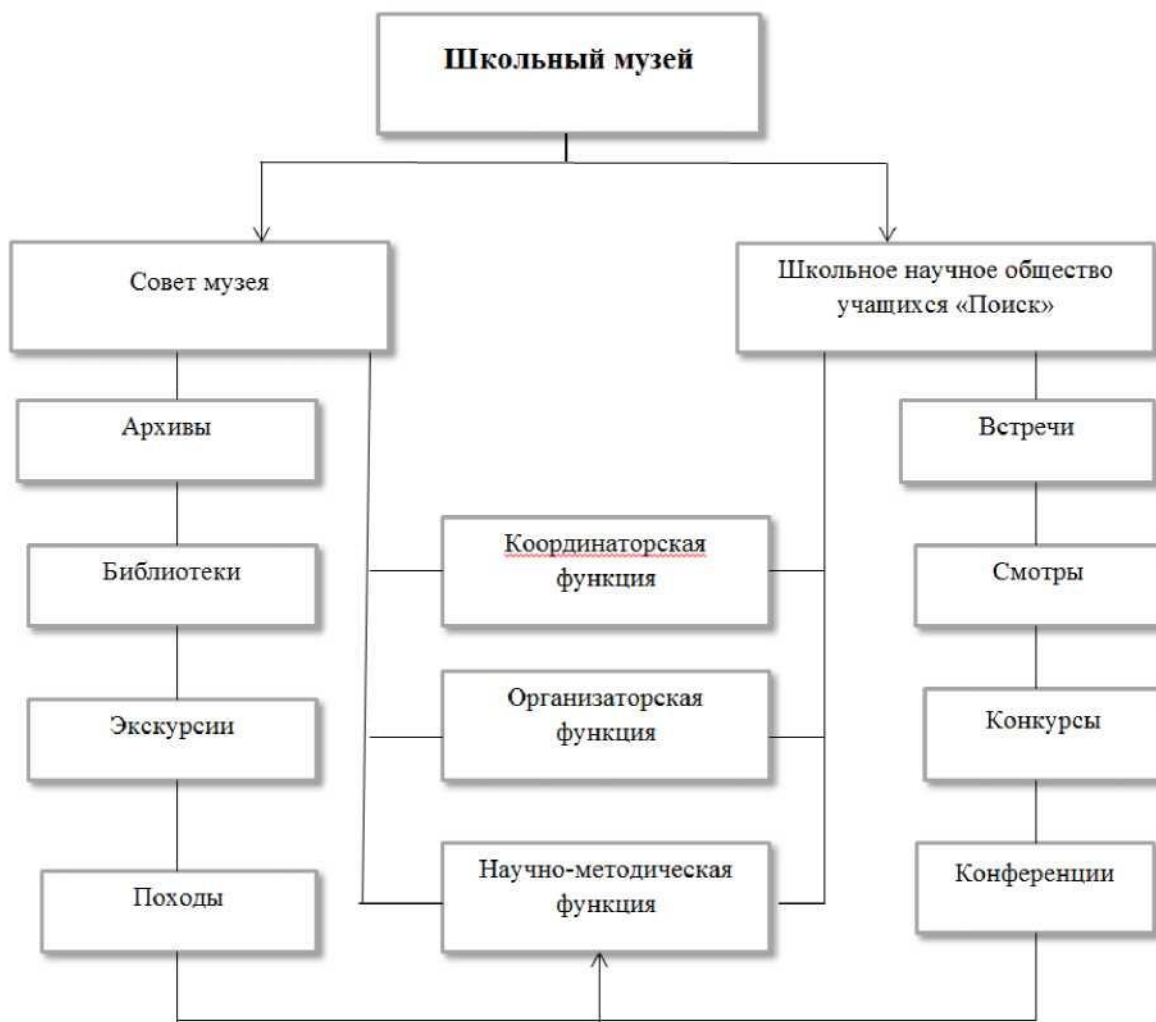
Школьный музей

Совет музея

Школьное научное общество учащихся «Поиск»

Архивы

Библиотеки

Экскурсии

Походы

Координаторская функция

Организаторская функция

Научно-методическая функция

Встречи

Смотры

Конкурсы

Конференции